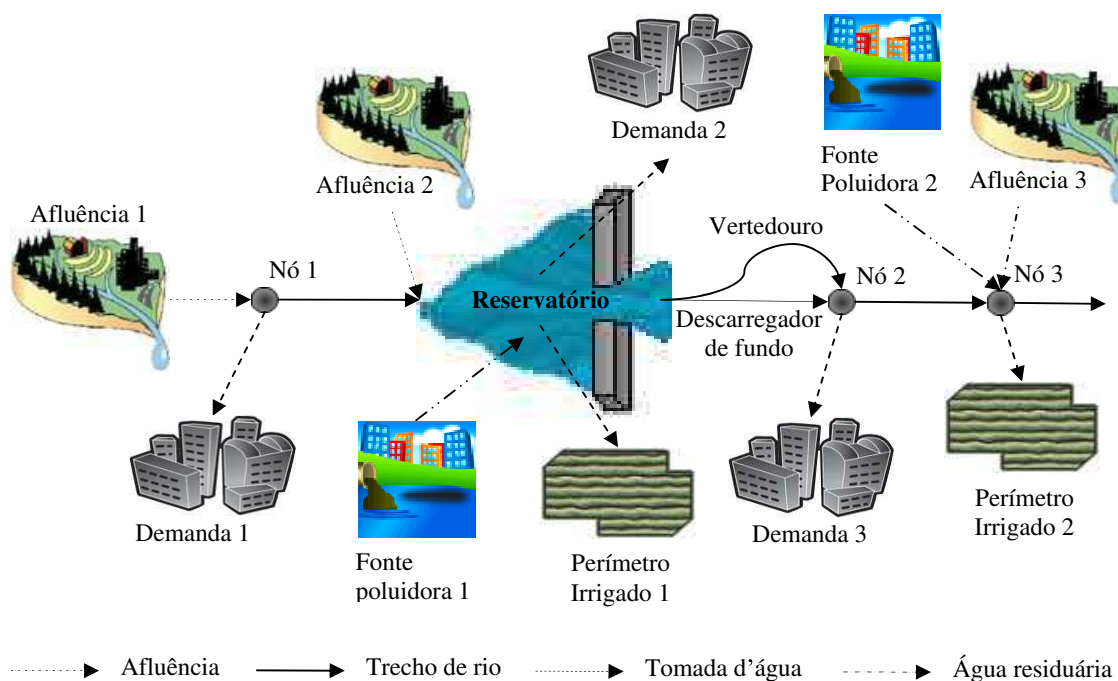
Demanda 2

Fonte Poluidora 2

Afluência 2

Afluência 3

Afluência 1

Vertedouro

Nó 1

Reservatório

Nó 2

Nó 3

Descarregador de fundo

Demanda 1

Fonte poluidora 1

Perímetro Irrigado 1

Demanda 3

Perímetro Irrigado 2

Afluência

Trecho de rio

Tomada d'água

Água residuária